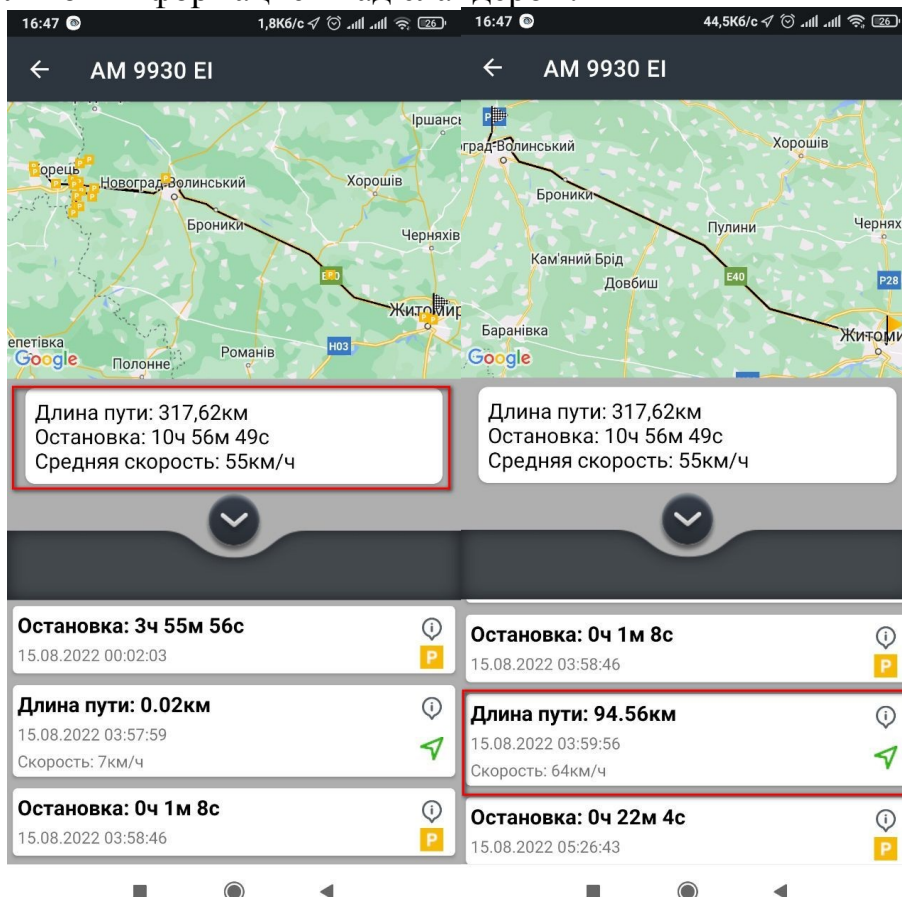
16:47
1,8Кб/с 26
← AM 9930 EI
Іршанськ
Корець
Новоград-Волинський
Хорошів
Броники
Черняхів
E40
Житомир
епетівка
Google
Полонне
Романів
H03

Длина пути: 317,62км
Остановка: 10ч 56м 49с
Средняя скорость: 55км/ч

Остановка: 3ч 55м 56с
15.08.2022 00:02:03
Длина пути: 0.02км
15.08.2022 03:57:59
Скорость: 7км/ч
Остановка: 0ч 1м 8с
15.08.2022 03:58:46

16:47
44,5Кб/с 26
← AM 9930 EI
град-Волинський
Хорошів
Броники
Пулини
Черняхів
Кам'яний Брід
Довбиш
E40
P28
Баранівка
Житомир
Google

Длина пути: 317,62км
Остановка: 10ч 56м 49с
Средняя скорость: 55км/ч

Остановка: 0ч 1м 8с
15.08.2022 03:58:46
Длина пути: 94.56км
15.08.2022 03:59:56
Скорость: 64км/ч
Остановка: 0ч 22м 4с
15.08.2022 05:26:43